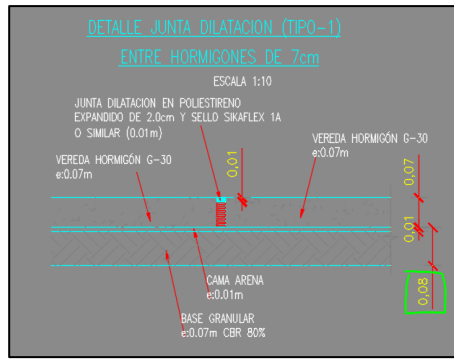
DETALLE JUNTA DILATACION (TIPO-1)
ENTRE HORMIGONES DE 7cm

ESCALA 1:10

JUNTA DILATACION EN POLIESTIRENO EXPANDIDO DE 2.0cm Y SELLO SIKAFLEX 1A O SIMILAR (0.01m)

0.01

VEREDA HORMIGÓN G-30
e:0.07m

VEREDA HORMIGÓN G-30
e:0.07m

0.07

0.01

CAMA ARENA
e:0.01m

0.08

BASE GRANULAR
e:0.07m CBR 80%